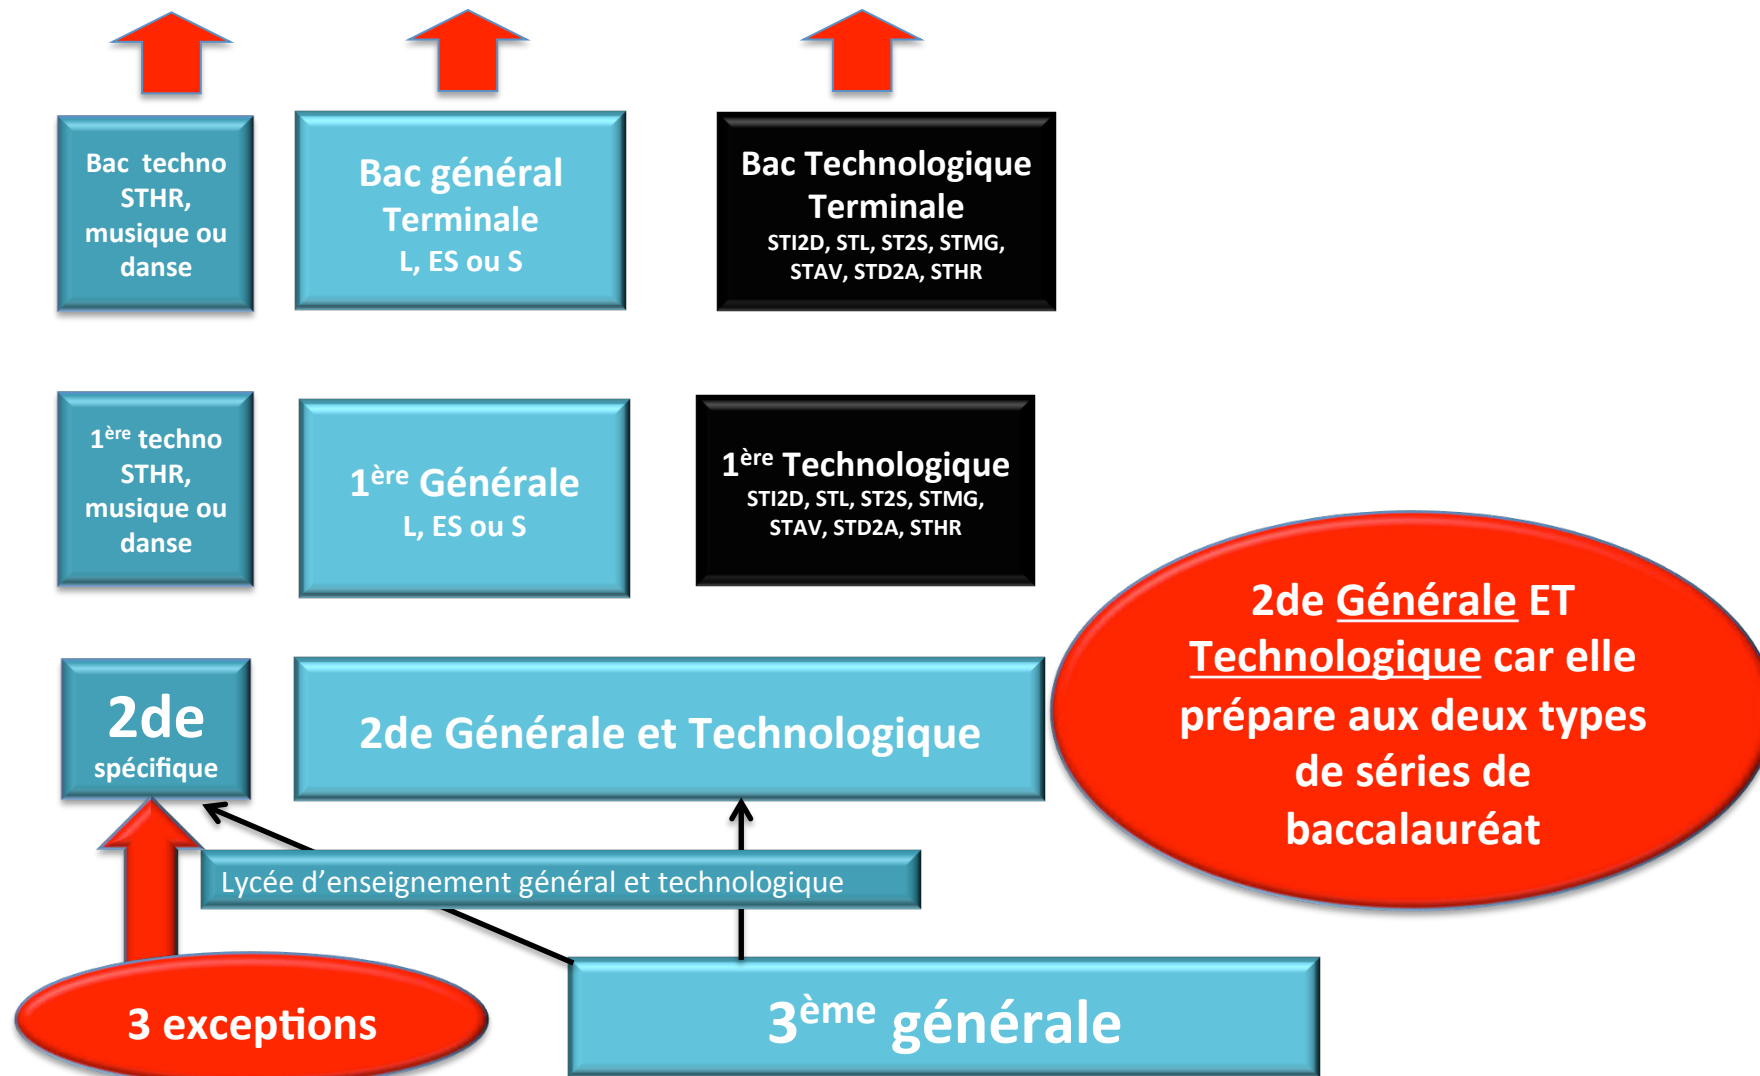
Bac techno STHR, musique ou danse

Bac général Terminale L, ES ou S

Bac Technologique Terminale STI2D, STL, ST2S, STMG, STAV, STD2A, STHR

1$^{ère}$ techno STHR, musique ou danse

1$^{ère}$ Générale L, ES ou S

1$^{ère}$ Technologique STI2D, STL, ST2S, STMG, STAV, STD2A, STHR

2de spécifique

2de Générale et Technologique

2de Générale ET Technologique car elle prépare aux deux types de séries de baccalauréat

Lycée d’enseignement général et technologique

3 exceptions

3$^{ème}$ générale